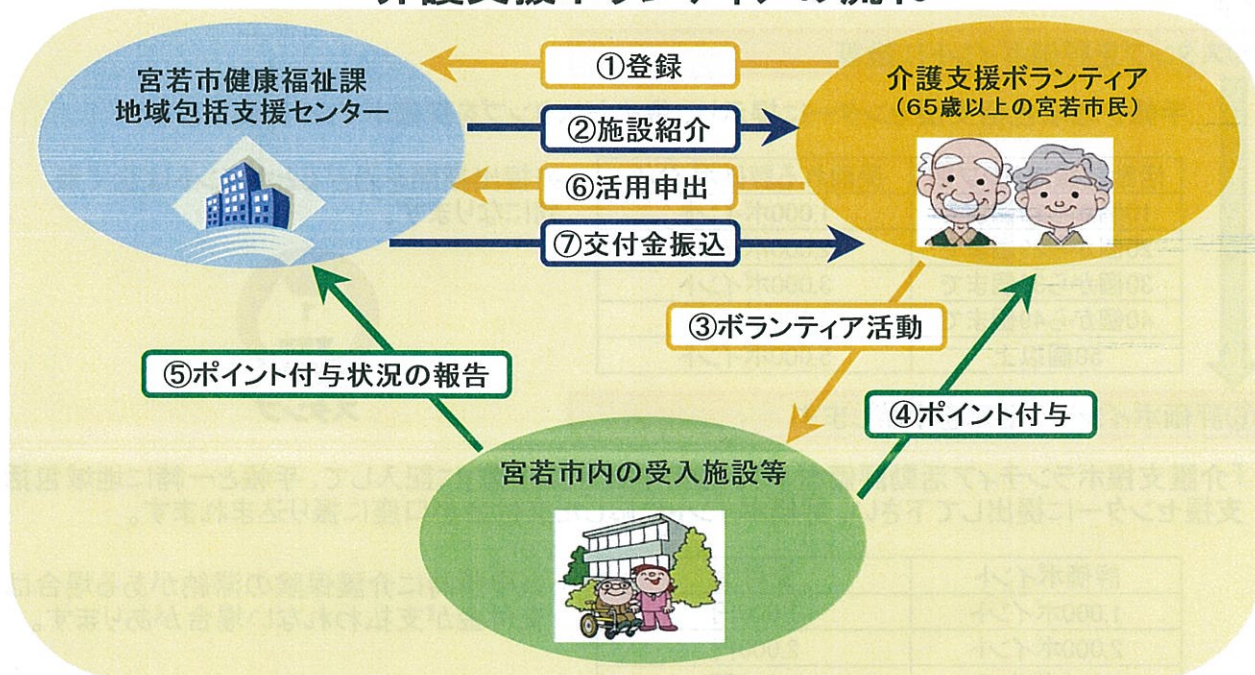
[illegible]

宮若市健康福祉課
地域包括支援センター

①登録

②施設紹介

⑥活用申出

⑦交付金振込

介護支援ボランティア
（65歳以上の宮若市民）

③ボランティア活動

⑤ポイント付与状況の報告

④ポイント付与

宮若市内の受入施設等